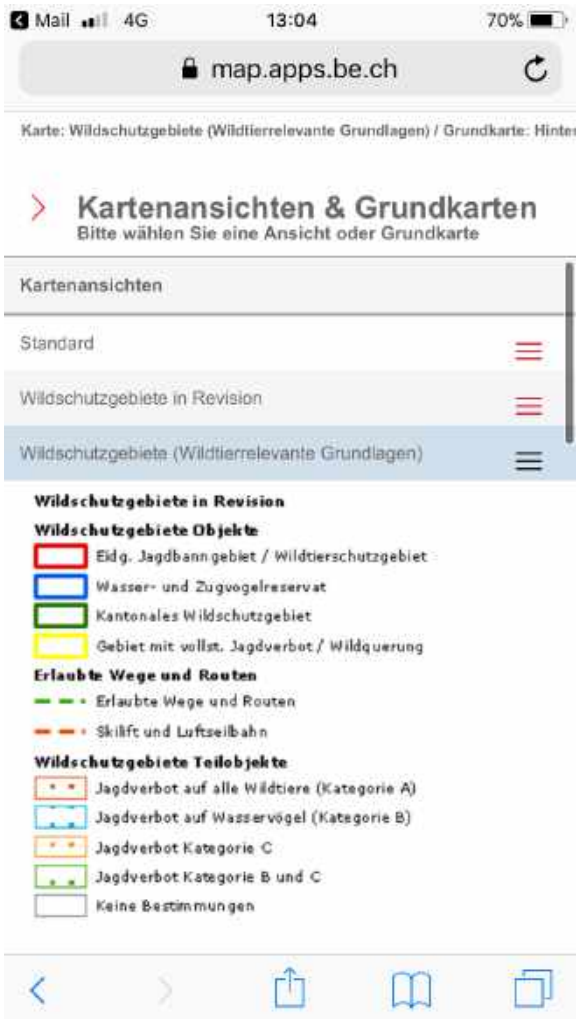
Mail 4G 13:04 70%

map.apps.be.ch

Karte: Wildschutzgebiete (Wildtierrelevante Grundlagen) / Grundkarte: Hinte

Kartenansichten & Grundkarten
Bitte wählen Sie eine Ansicht oder Grundkarte

Kartenansichten

Standard

Wildschutzgebiete in Revision

Wildschutzgebiete (Wildtierrelevante Grundlagen)

Wildschutzgebiete in Revision

Wildschutzgebiete Objekte

Eidg. Jagdbanngebiet / Wildtierschutzgebiet

Wasser- und Zugvogelreservat

Kantonales Wildschutzgebiet

Gebiet mit vollst. Jagdverbot / Wildquerung

Erlaubte Wege und Routen

Erlaubte Wege und Routen

Skilift und Luftseilbahn

Wildschutzgebiete Teilobjekte

Jagdverbot auf alle Wildtiere (Kategorie A)

Jagdverbot auf Wasservögel (Kategorie B)

Jagdverbot Kategorie C

Jagdverbot Kategorie B und C

Keine Bestimmungen